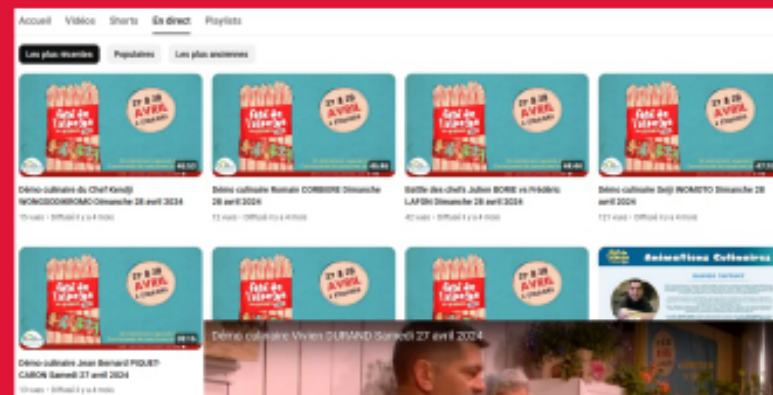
Accueil Vidéos Shorts En direct Playlists

Les plus récentes Populaires Les plus anciennes

Fest'de l'asperge 27 & 28 AVRIL

46:50

Démo culinaire du Chef Kendji WONGSODIKROMO Dimanche 28 avril 2024

15 vues • Diffusé il y a 4 mois

Fest'de l'asperge 27 & 28 AVRIL

45:46

Démo culinaire Romain CORBIERE Dimanche 28 avril 2024

13 vues • Diffusé il y a 4 mois

Fest'de l'asperge 27 & 28 AVRIL

48:48

Battle des chefs Julien BORIE vs Frédéric LAFON Dimanche 28 avril 2024

42 vues • Diffusé il y a 4 mois

Fest'de l'asperge 27 & 28 AVRIL

47:59

Démo culinaire Seiji INOMOTO Dimanche 28 avril 2024

121 vues • Diffusé il y a 4 mois

Fest'de l'asperge 27 & 28 AVRIL

38:16

Démo culinaire Jean Bernard PIQUET-CARON Samedi 27 avril 2024

10 vues • Diffusé il y a 4 mois

Fest'de l'asperge 27 & 28 AVRIL

Fest'de l'asperge 27 & 28 AVRIL

Animations Culinaires

Démo culinaire Vivien DURAND Samedi 27 avril 2024